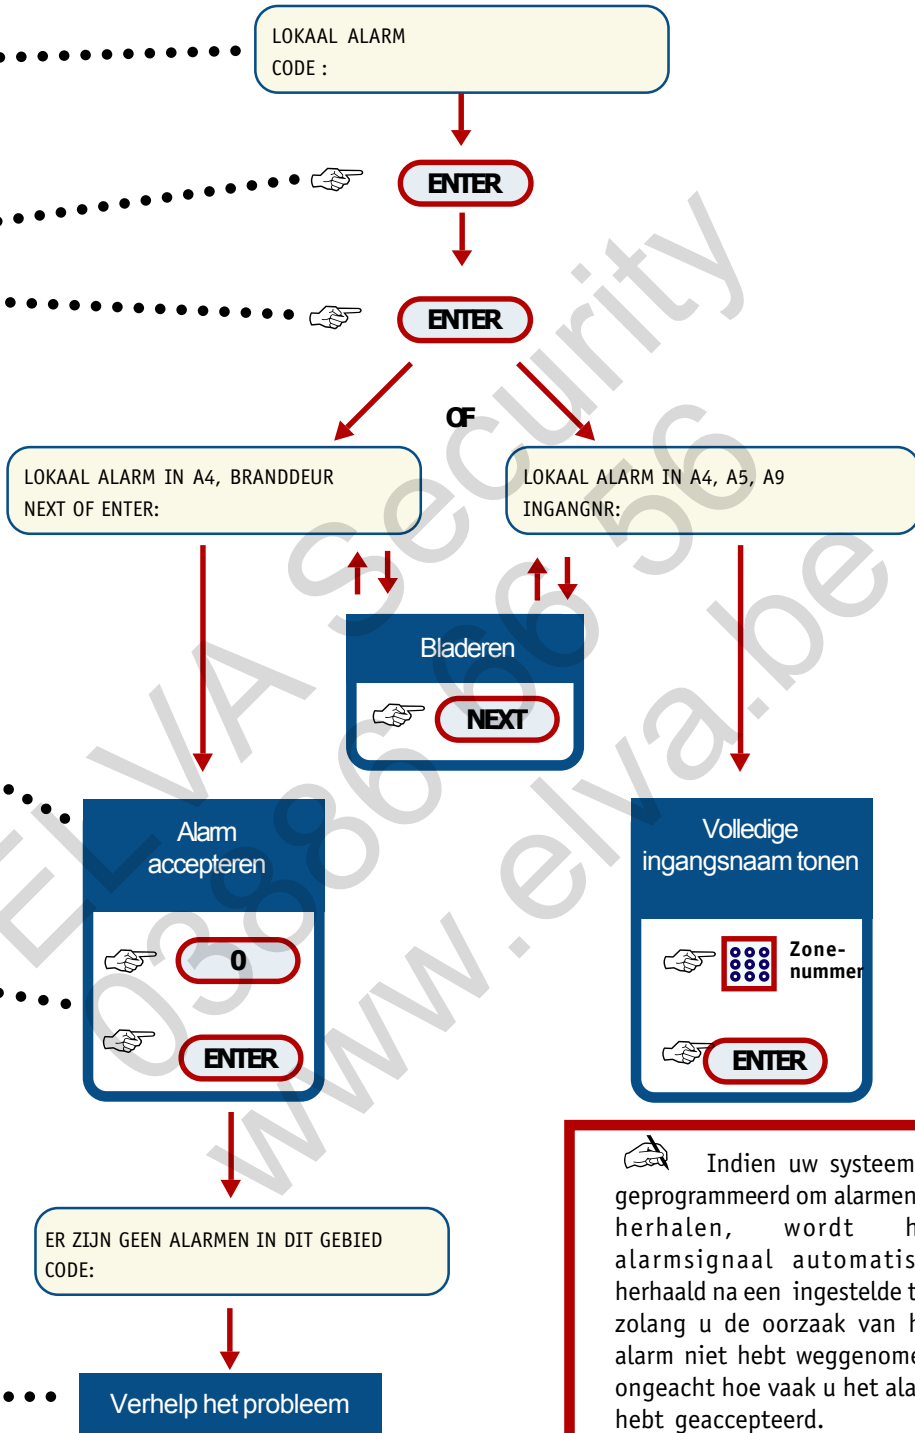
LOKAAL ALARM
CODE :

ENTER

ENTER

OF

LOKAAL ALARM IN A4, BRANDDEUR
NEXT OF ENTER:

LOKAAL ALARM IN A4, A5, A9
INGANGNR:

Bladeren

NEXT

Alarm accepteren

0

ENTER

Volledige ingangsnaam tonen

Zone-nummer

ENTER

ELVA security
03 886 66 56
www.elva.be

Indien uw systeem geprogrammeerd om alarmen herhalen, wordt h alarmsignaal automatis herhaald na een ingestelde t zolang u de oorzaak van h alarm niet hebt weggenome ongeacht hoe vaak u het ala hebt geaccepteerd.

ER ZIJN GEEN ALARMEN IN DIT GEBIED
CODE:

Verhelp het probleem